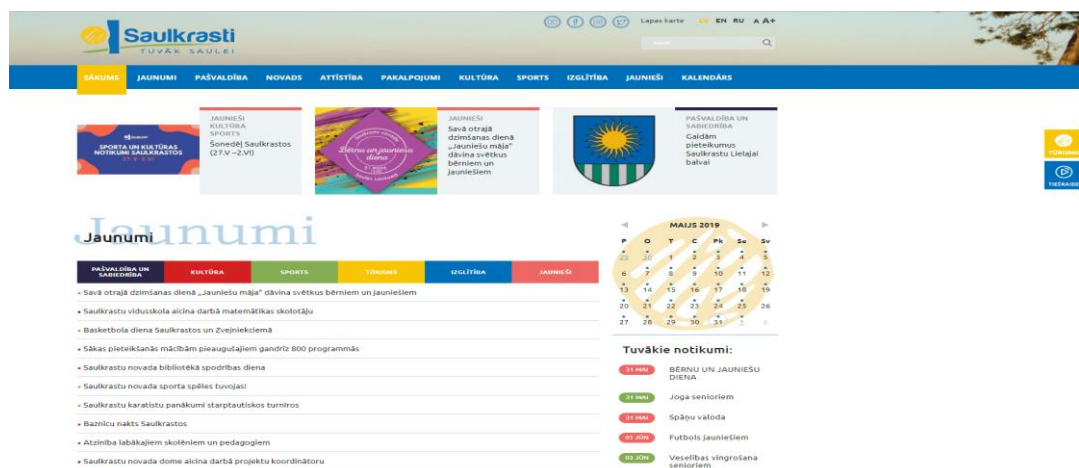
Saulkrasti
TUVĀK SAULEI

Lapas karte LV EN RU A A A+

SĀKUMS JAUNUMI PAŠVALDĪBA NOVADS ATTĪSTĪBA PAKALPOJUMI KULTŪRA SPORTS IZGLĪTĪBA JAUNIEŠI KALENDĀRS

SPORTA UN KULTŪRAS NOTIKUMI SAULKRASTOS 27.V - 2.VI

JAUNIEŠI
KULTŪRA
SPORTS
Šonedēļ Saulkrastos (27.V – 2.VI)

Bērnu un jauniešu diena

JAUNIEŠI
Savā otrajā dzimšanas dienā „Jauniešu māja" dāvina svētkus bērniem un jauniešiem

PAŠVALDĪBA UN SABIEDRĪBA
Gaidām pieteikumus Saulkrastu Lielajai balvai

TŪRISMS
TIEŠRAIDE

Jaunumi

PAŠVALDĪBA UN SABIEDRĪBA | KULTŪRA | SPORTS | TŪRISMS | IZGLĪTĪBA | JAUNIEŠI

Savā otrajā dzimšanas dienā „Jauniešu māja" dāvina svētkus bērniem un jauniešiem
Saulkrastu vidusskola aicina darbā matemātikas skolotāju
Basketbola diena Saulkrastos un Zvejniekciemā
Sākas pieteikšanās mācībām pieaugušajiem gandrīz 800 programmās
Saulkrastu novada bibliotēkā spodrības diena
Saulkrastu novada sporta spēles tuvojas!
Saulkrastu karatistu panākumi starptautiskos turnīros
Baznīcu nakts Saulkrastos
Atzinība labākajiem skolēniem un pedagogiem
Saulkrastu novada dome aicina darbā projektu koordinātoru

MAIJS 2019

| P | O | T | C | Pk | Se | Sv |
|---|---|---|---|---|---|---|
| 29 | 30 | 1 | 2 | 3 | 4 | 5 |
| 6 | 7 | 8 | 9 | 10 | 11 | 12 |
| 13 | 14 | 15 | 16 | 17 | 18 | 19 |
| 20 | 21 | 22 | 23 | 24 | 25 | 26 |
| 27 | 28 | 29 | 30 | 31 | 1 | 2 |

Tuvākie notikumi:

31 MAI BĒRNU UN JAUNIEŠU DIENA
31 MAI Joga senioriem
31 MAI Spāņu valoda
01 JŪN Futbols jauniešiem
03 JŪN Veselības vingrošana senioriem